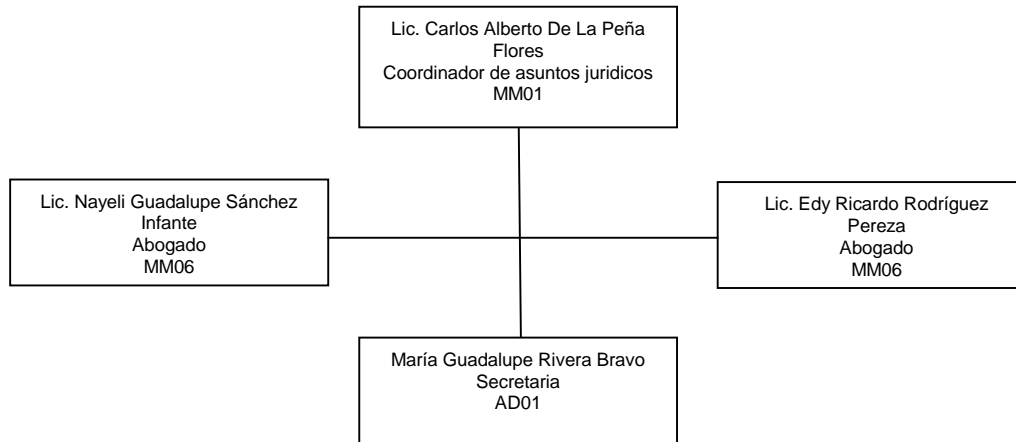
Lic. Carlos Alberto De La Peña Flores
Coordinador de asuntos juridicos
MM01

Lic. Nayeli Guadalupe Sánchez Infante
Abogado
MM06

Lic. Edy Ricardo Rodríguez Pereza
Abogado
MM06

María Guadalupe Rivera Bravo
Secretaria
AD01